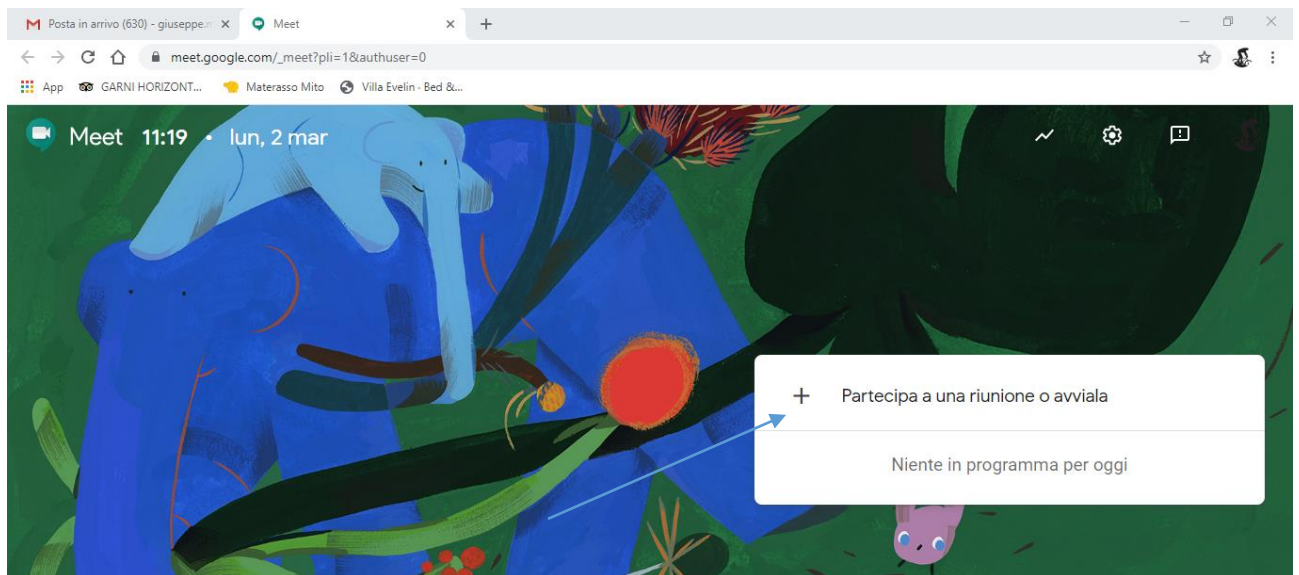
Posta in arrivo (630) - giuseppe.
Meet
meet.google.com/_meet?pli=1&authuser=0
App GARNI HORIZONT... Materasso Mito Villa Evelin - Bed &...

Meet 11:19 • lun, 2 mar

+ Partecipa a una riunione o avviala

Niente in programma per oggi